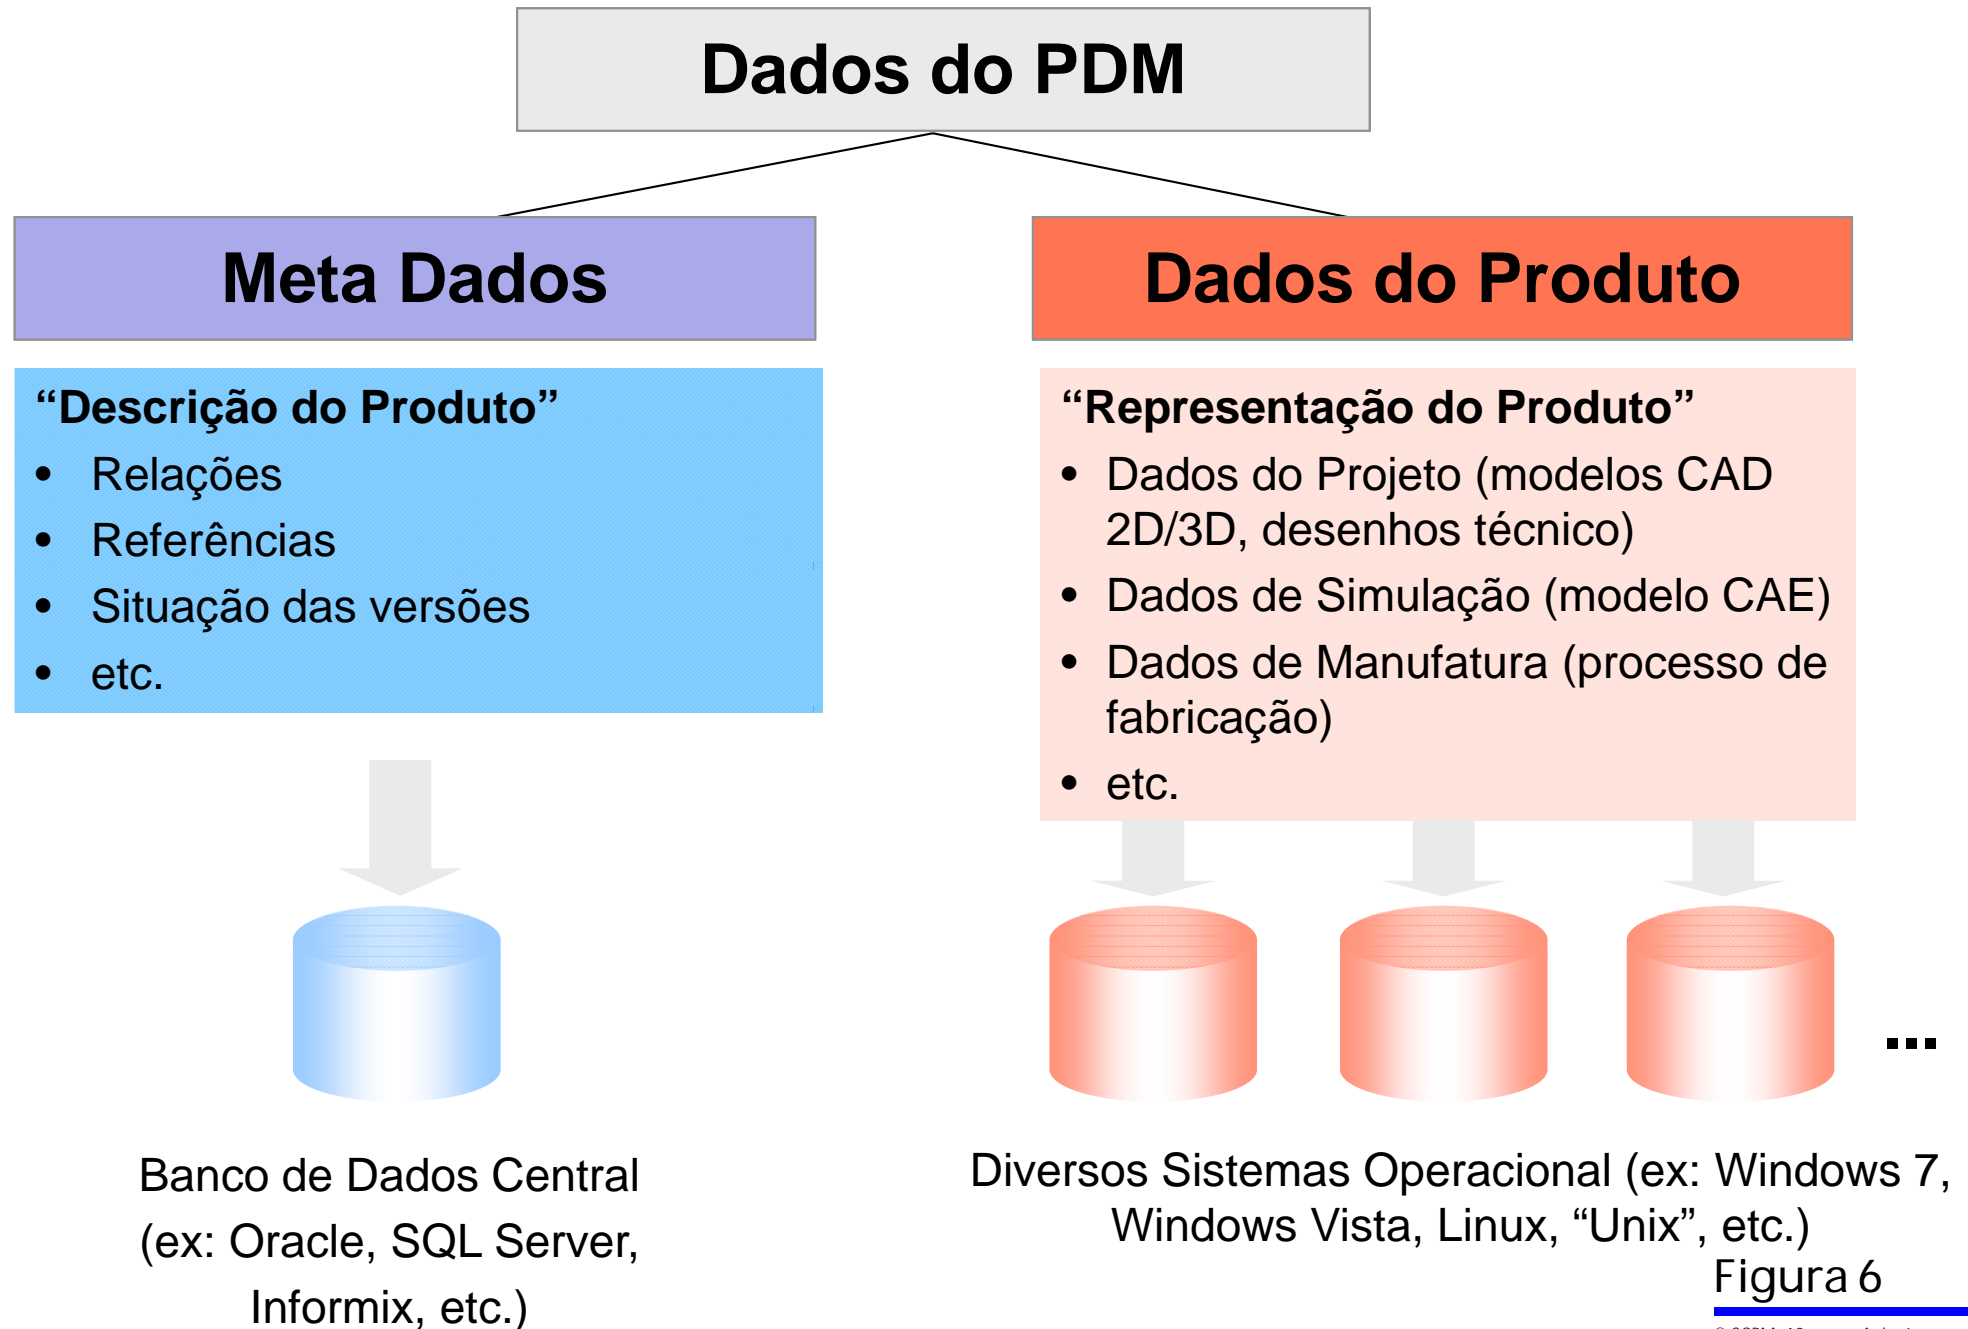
Dados do PDM

Meta Dados

Dados do Produto

“Descrição do Produto”
- Relações
- Referências
- Situação das versões
- etc.

“Representação do Produto”
- Dados do Projeto (modelos CAD 2D/3D, desenhos técnico)
- Dados de Simulação (modelo CAE)
- Dados de Manufatura (processo de fabricação)
- etc.

...

Banco de Dados Central (ex: Oracle, SQL Server, Informix, etc.)

Diversos Sistemas Operacional (ex: Windows 7, Windows Vista, Linux, “Unix”, etc.)

Figura 6

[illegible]